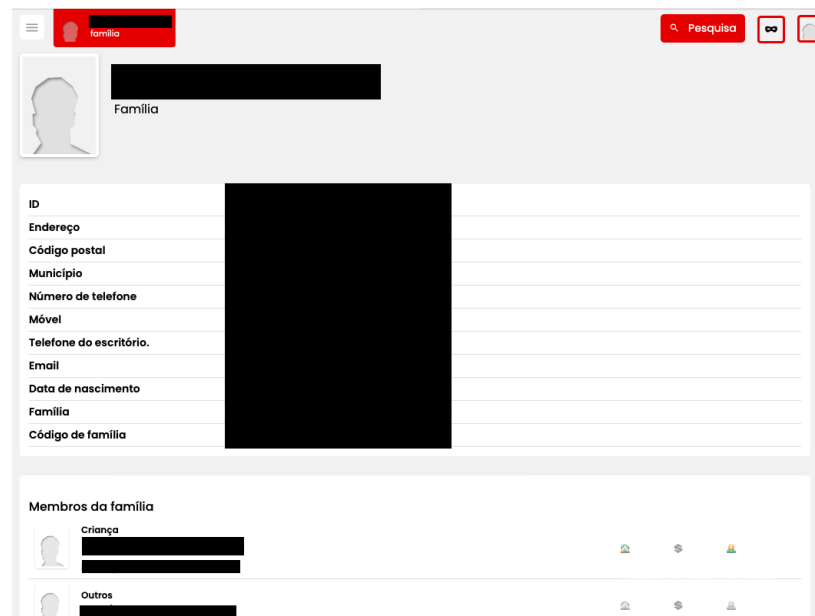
família

Pesquisa

Família

| ID | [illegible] |
|---|---|
| Endereço | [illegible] |
| Código postal | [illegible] |
| Município | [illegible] |
| Número de telefone | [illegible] |
| Móvel | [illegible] |
| Telefone do escritório. | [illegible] |
| Email | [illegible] |
| Data de nascimento | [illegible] |
| Família | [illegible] |
| Código de família | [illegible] |

Membros da família

Criança
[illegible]
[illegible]

$

Outros
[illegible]

$